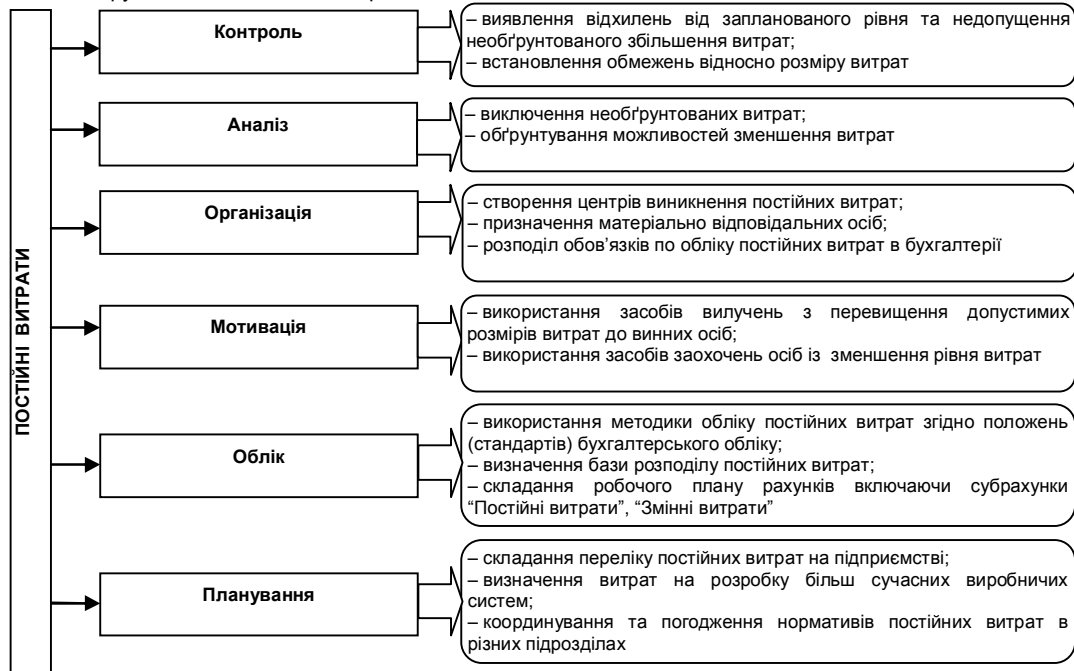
ПОСТІЙНІ ВИТРАТИ

Контроль

– виявлення відхилень від запланованого рівня та недопущення необґрунтованого збільшення витрат;
– встановлення обмежень відносно розміру витрат

Аналіз

– виключення необґрунтованих витрат;
– обґрунтування можливостей зменшення витрат

Організація

– створення центрів виникнення постійних витрат;
– призначення матеріально відповідальних осіб;
– розподіл обов'язків по обліку постійних витрат в бухгалтерії

Мотивація

– використання засобів вилучень з перевищення допустимих розмірів витрат до винних осіб;
– використання засобів заохочень осіб із зменшення рівня витрат

Облік

– використання методики обліку постійних витрат згідно положень (стандартів) бухгалтерського обліку;
– визначення бази розподілу постійних витрат;
– складання робочого плану рахунків включаючи субрахунки “Постійні витрати”, “Змінні витрати”

Планування

– складання переліку постійних витрат на підприємстві;
– визначення витрат на розробку більш сучасних виробничих систем;
– координування та погодження нормативів постійних витрат в різних підрозділах